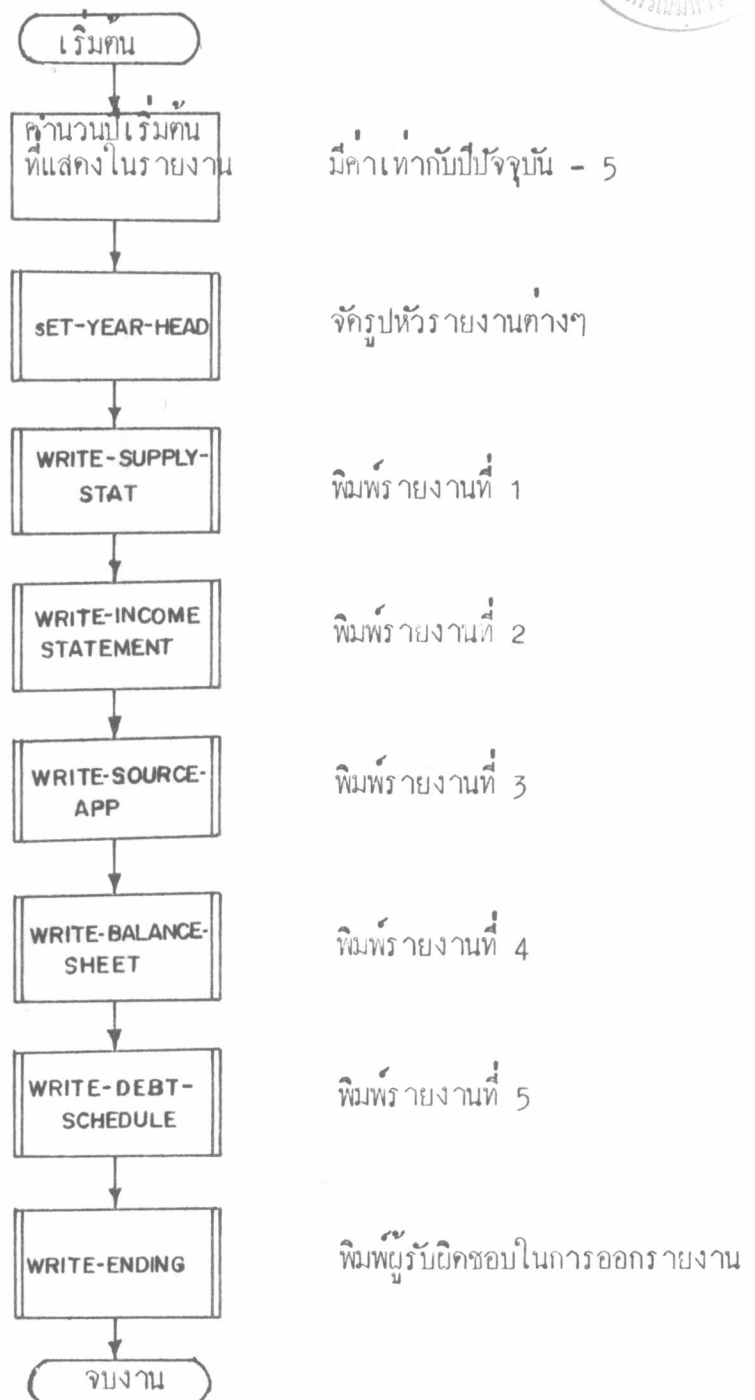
เริ่มต้น

คำนวนปีเริ่มต้นที่แสดงในรายงาน

มีค่าเท่ากับปีปัจจุบัน - 5

sET-YEAR-HEAD

จัดรูปหัวรายงานต่างๆ

WRITE-SUPPLY-STAT

พิมพ์รายงานที่ 1

WRITE-INCOME STATEMENT

พิมพ์รายงานที่ 2

WRITE-SOURCE-APP

พิมพ์รายงานที่ 3

WRITE-BALANCE-SHEET

พิมพ์รายงานที่ 4

WRITE-DEBT-SCHEDULE

พิมพ์รายงานที่ 5

WRITE-ENDING

พิมพ์ผู้รับผิดชอบในการออกรายงาน

จบงาน